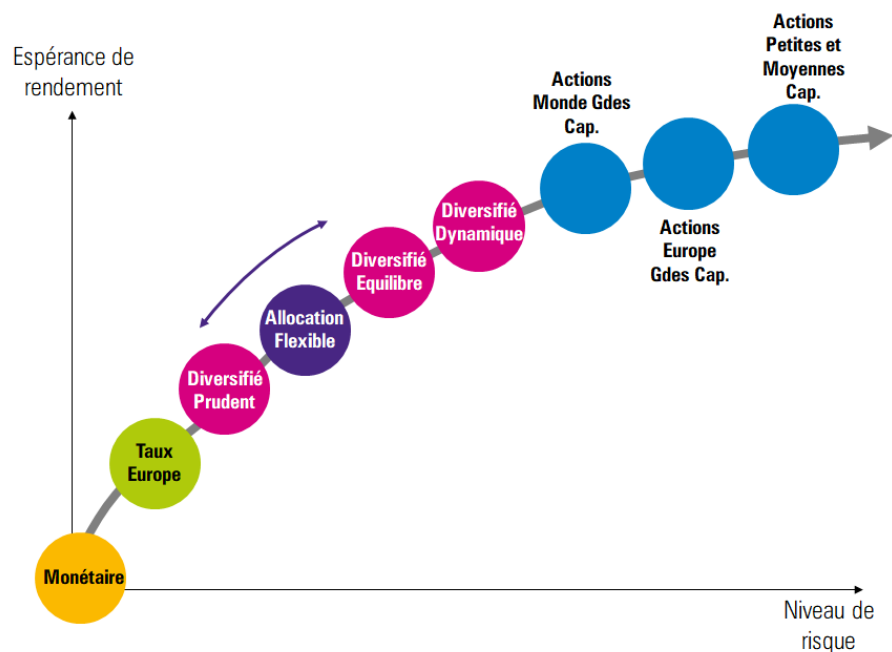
Espérance de rendement

Actions Petites et Moyennes Cap.

Actions Monde Gdes Cap.

Actions Europe Gdes Cap.

Diversifié Dynamique

Diversifié Equilibre

Allocation Flexible

Diversifié Prudent

Taux Europe

Monétaire

Niveau de risque